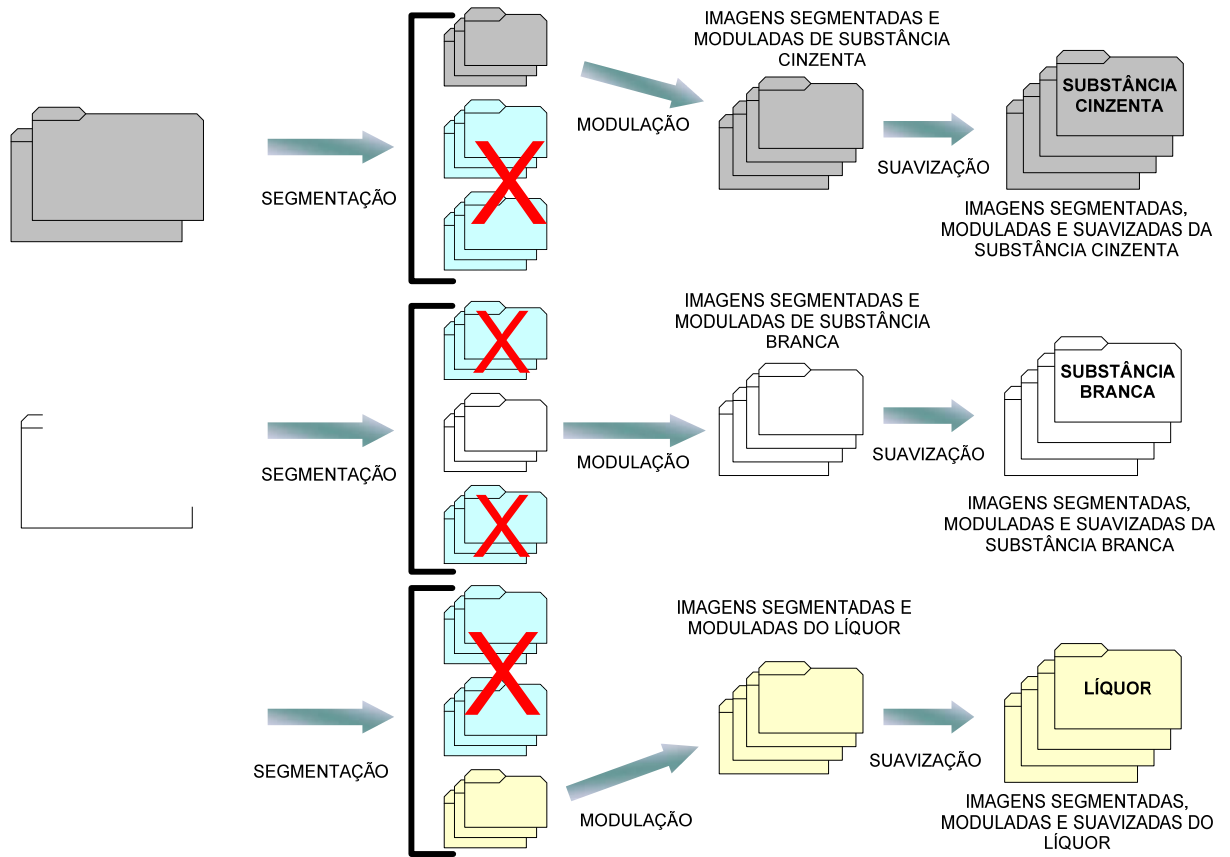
IMAGENS SEGMENTADAS E MODULADAS DE SUBSTÂNCIA CINZENTA

SEGMENTAÇÃO

MODULAÇÃO

SUAVIZAÇÃO

SUBSTÂNCIA CINZENTA

IMAGENS SEGMENTADAS, MODULADAS E SUAVIZADAS DA SUBSTÂNCIA CINZENTA

IMAGENS SEGMENTADAS E MODULADAS DE SUBSTÂNCIA BRANCA

SEGMENTAÇÃO

MODULAÇÃO

SUAVIZAÇÃO

SUBSTÂNCIA BRANCA

IMAGENS SEGMENTADAS, MODULADAS E SUAVIZADAS DA SUBSTÂNCIA BRANCA

IMAGENS SEGMENTADAS E MODULADAS DO LÍQUOR

SEGMENTAÇÃO

MODULAÇÃO

SUAVIZAÇÃO

LÍQUOR

IMAGENS SEGMENTADAS, MODULADAS E SUAVIZADAS DO LÍQUOR